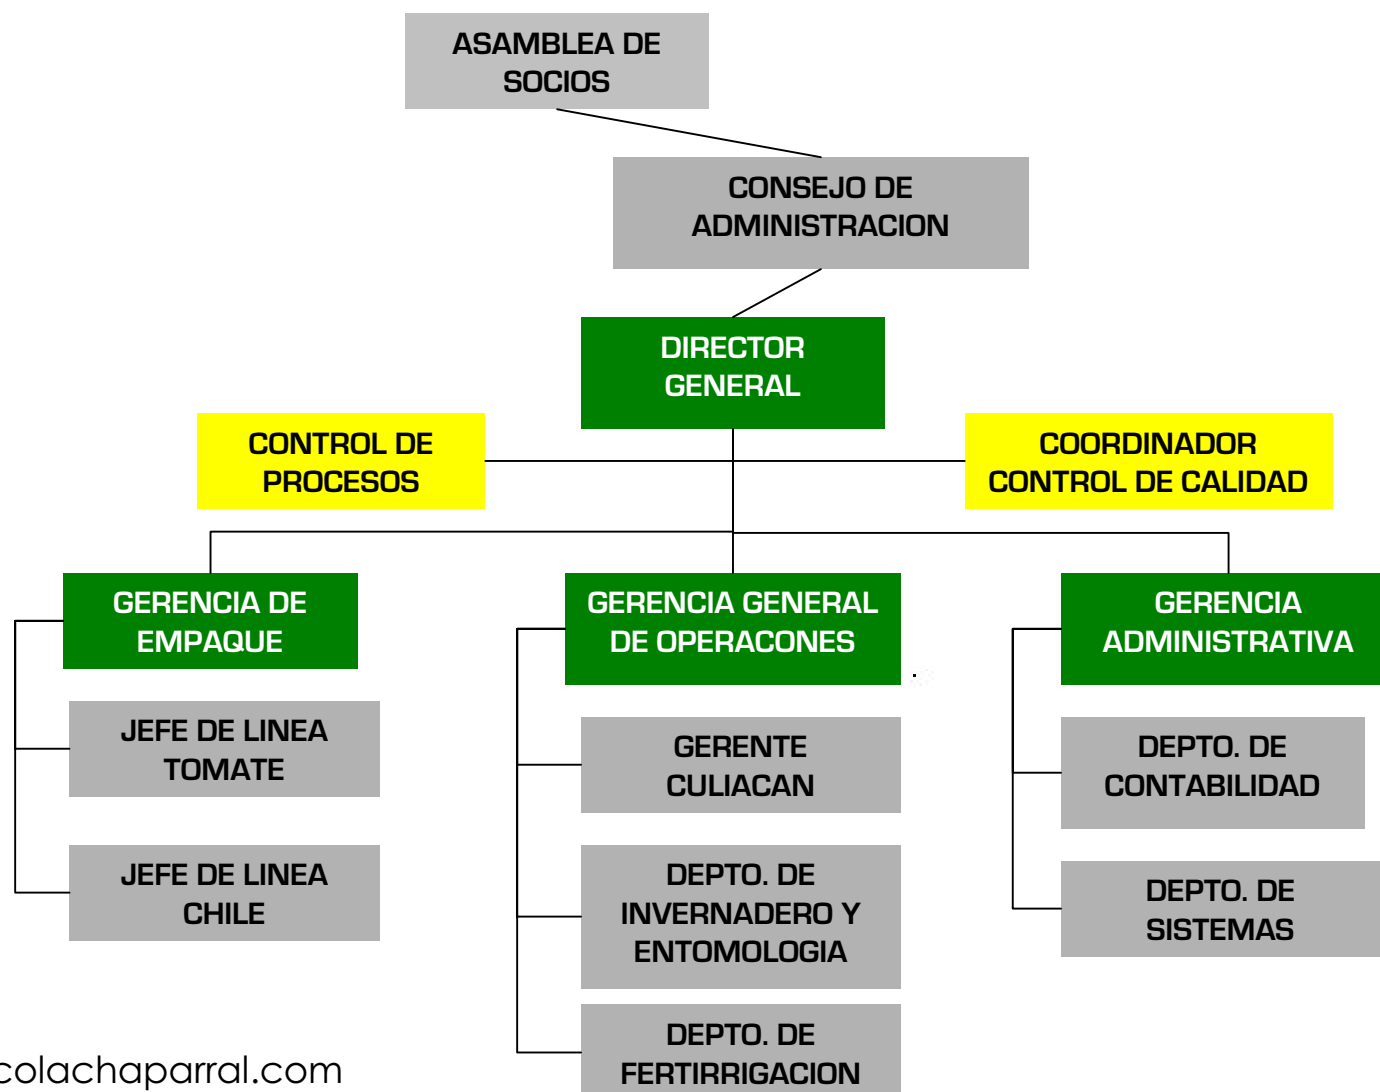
ASAMBLEA DE SOCIOS

CONSEJO DE ADMINISTRACION

DIRECTOR GENERAL

CONTROL DE PROCESOS

COORDINADOR CONTROL DE CALIDAD

GERENCIA DE EMPAQUE

JEFE DE LINEA TOMATE

JEFE DE LINEA CHILE

GERENCIA GENERAL DE OPERACONES

GERENTE CULIACAN

DEPTO. DE INVERNADERO Y ENTOMOLOGIA

DEPTO. DE FERTIRRIGACION

GERENCIA ADMINISTRATIVA

DEPTO. DE CONTABILIDAD

DEPTO. DE SISTEMAS

colachaparral.com